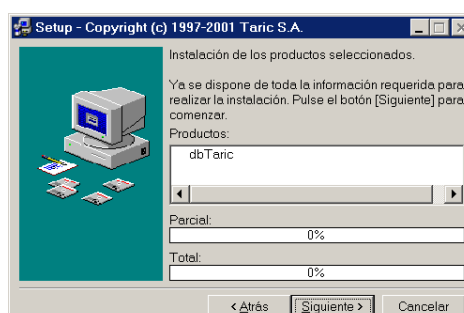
Setup - Copyright (c) 1997-2001 Taric S.A.

Instalación de los productos seleccionados.

Ya se dispone de toda la información requerida para realizar la instalación. Pulse el botón [Siguiente] para comenzar.

Productos:

dbTaric

Parcial:

0%

Total:

0%

< Atrás

Siguiente >

Cancelar